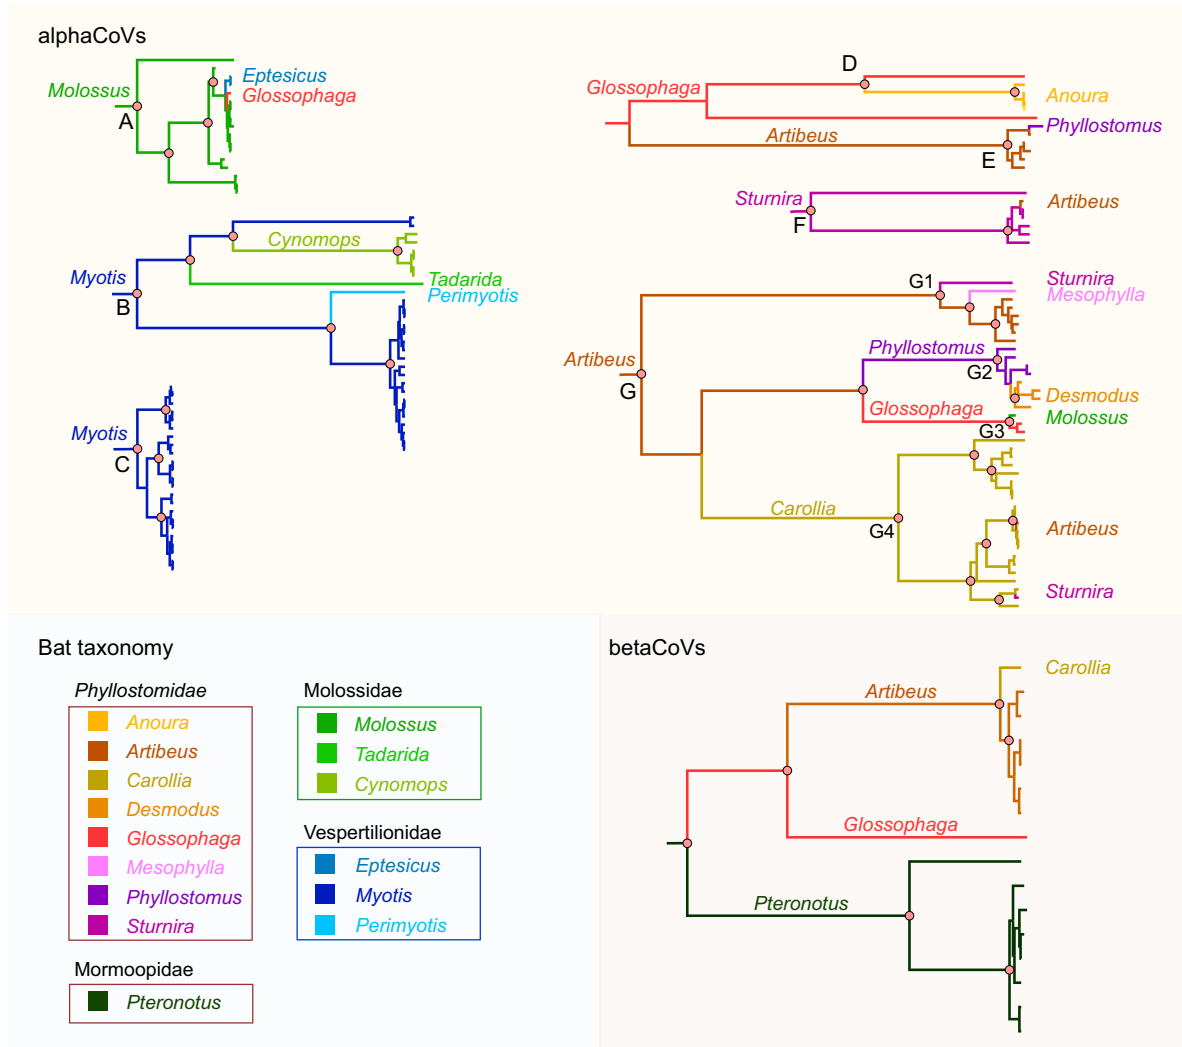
alphaCoVs

Molossus
A
Eptesicus
Glossophaga

Myotis
B
Cynomops
Tadarida
Perimyotis

Myotis
C

D
Glossophaga
Anoura
Artibeus
Phyllostomus
E

Sturnira
F
Artibeus

G1
Sturnira
Mesophylla
Artibeus
G
Phyllostomus
G2
Desmodus
Glossophaga
Molossus
G3
Carollia
G4
Artibeus
Sturnira

Bat taxonomy

Phyllostomidae
Anoura
Artibeus
Carollia
Desmodus
Glossophaga
Mesophylla
Phyllostomus
Sturnira

Molossidae
Molossus
Tadarida
Cynomops

Vespertilionidae
Eptesicus
Myotis
Perimyotis

Mormoopidae
Pteronotus

betaCoVs

Carollia
Artibeus
Glossophaga
Pteronotus